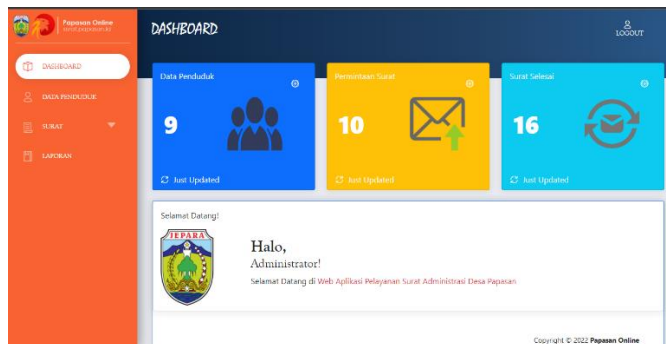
Papasan Online
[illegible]

DASHBOARD

LOGOUT

DASHBOARD
DATA PENDUDUK
SURAT
LAPORAN

Data Penduduk
9
Just Updated

Permintaan Surat
10
Just Updated

Surat Selesai
16
Just Updated

Selamat Datang!

JEPARA

Halo,
Administrator!
Selamat Datang di Web Aplikasi Pelayanan Surat Administrasi Desa Papasan

Copyright © 2022 Papasan Online